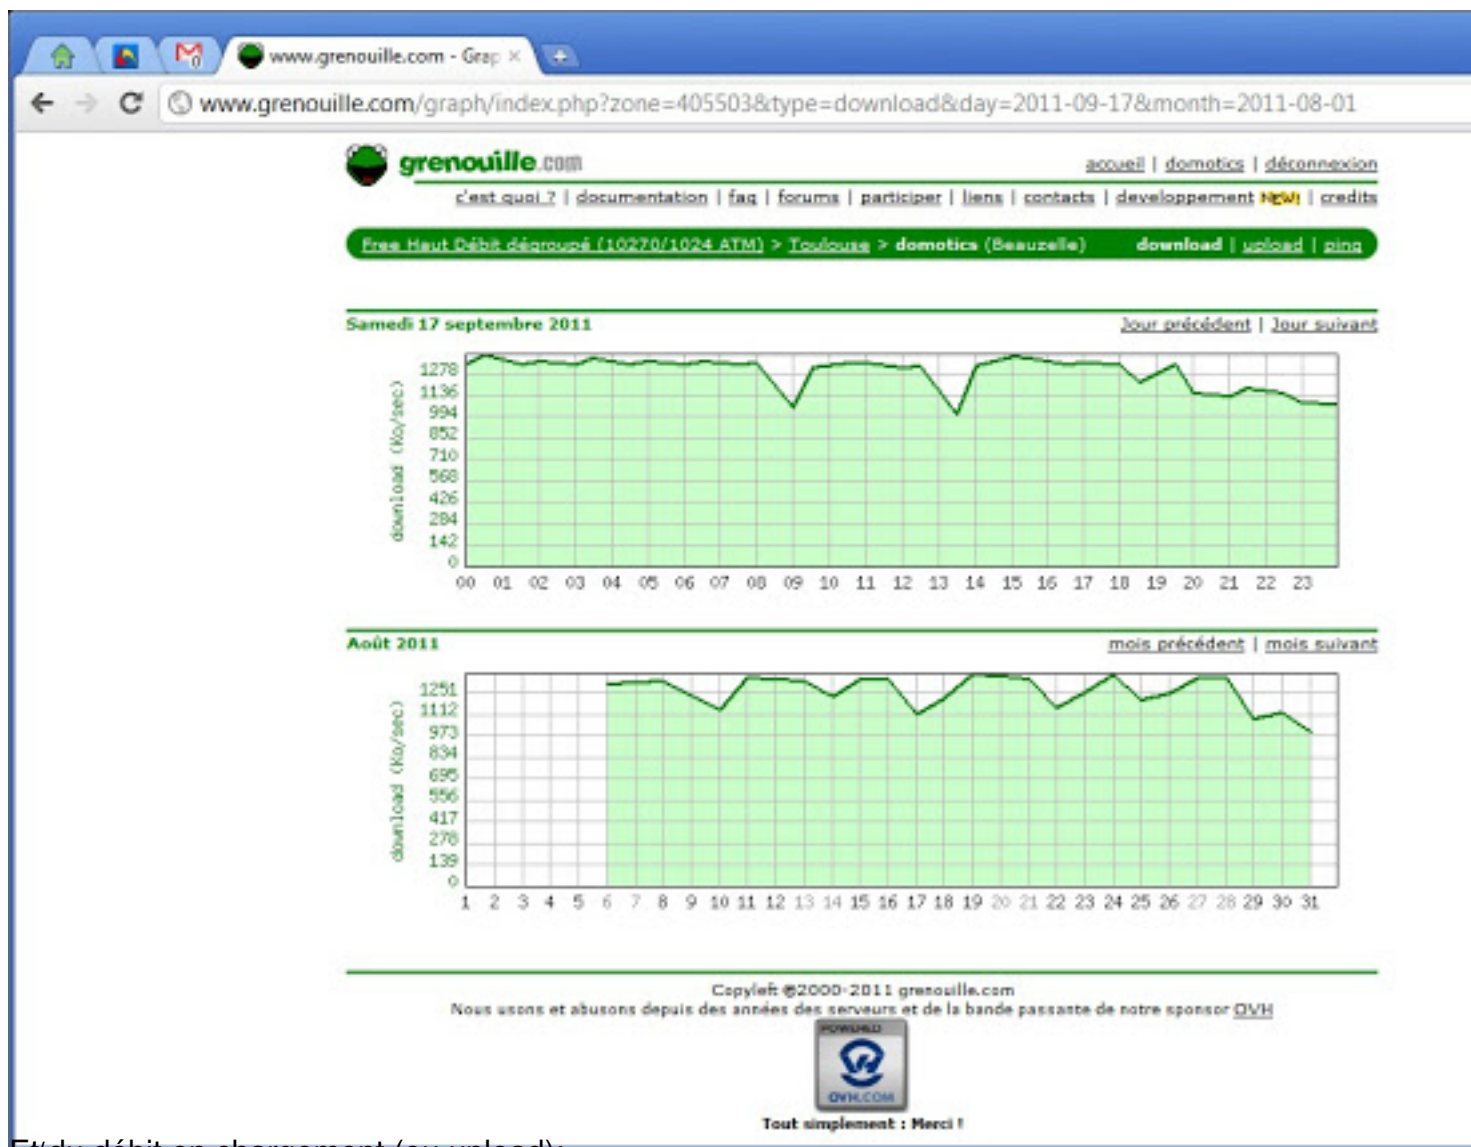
www.grenouille.com - Grap ×

www.grenouille.com/graph/index.php?zone=405503&type=download&day=2011-09-17&month=2011-08-01

grenouille.com

accueil | domotics | déconnexion

c'est quoi ? | documentation | faq | forums | participer | liens | contacts | developpement NEW! | credits

Free Haut Débit dégroupé (10270/1024 ATM) > Toulouse > domotics (Beauzelle) download | upload | ping

Samedi 17 septembre 2011

Jour précédent | Jour suivant

download (Ko/sec)

1278 1136 994 852 710 568 426 284 142 0

00 01 02 03 04 05 06 07 08 09 10 11 12 13 14 15 16 17 18 19 20 21 22 23

Août 2011

mois précédent | mois suivant

download (Ko/sec)

1251 1112 973 834 695 556 417 278 139 0

1 2 3 4 5 6 7 8 9 10 11 12 13 14 15 16 17 18 19 20 21 22 23 24 25 26 27 28 29 30 31

Copyleft ©2000-2011 grenouille.com
Nous usons et abusons depuis des années des serveurs et de la bande passante de notre sponsor OVH

POWERED
OVH.COM

Tout simplement : Merci !

Et du débit en chargement (ou upload):